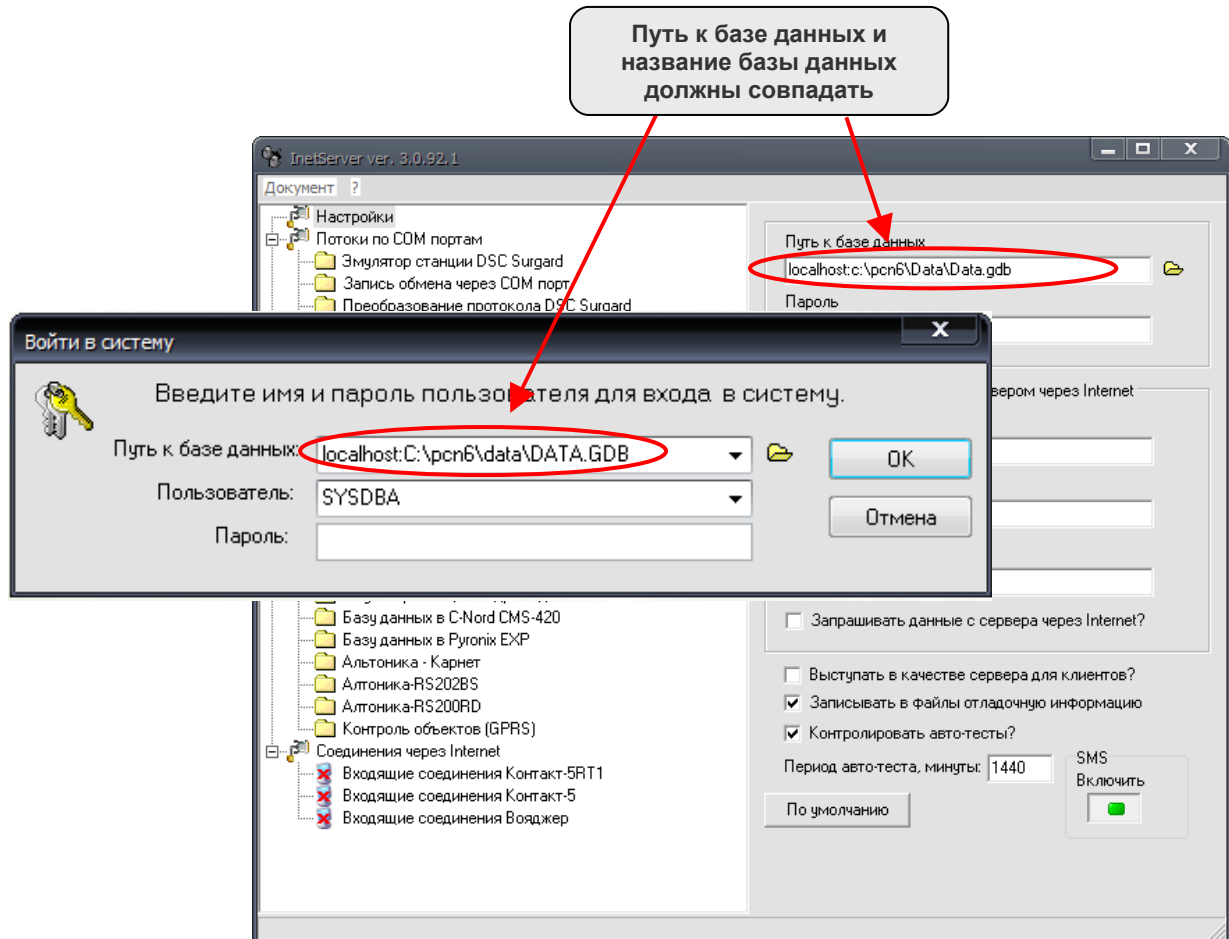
Путь к базе данных и название базы данных должны совпадать

InetServer ver. 3.0.92.1

Документ ?

Настройки
Потоки по COM портам
Эмулятор станции DSC Surgard
Запись обмена через COM порт
Преобразование протокола DSC Surgard

Путь к базе данных
localhost:c:\pcn6\Data\Data.gdb
Пароль

Войти в систему

Введите имя и пароль пользователя для входа в систему.

Путь к базе данных: localhost:C:\pcn6\data\DATA.GDB
Пользователь: SYSDBA
Пароль:

OK
Отмена

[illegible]вером через Internet

Базу данных в C-Nord CMS-420
Базу данных в Pyronix EXP
Альтоника - Карнет
Алтоника-RS202BS
Алтоника-RS200RD
Контроль объектов (GPRS)
Соединения через Internet
Входящие соединения Контакт-5RT1
Входящие соединения Контакт-5
Входящие соединения Вояджер

Запрашивать данные с сервера через Internet?
Выступать в качестве сервера для клиентов?
Записывать в файлы отладочную информацию
Контролировать авто-тесты?
Период авто-теста, минуты: 1440
SMS
Включить
По умолчанию